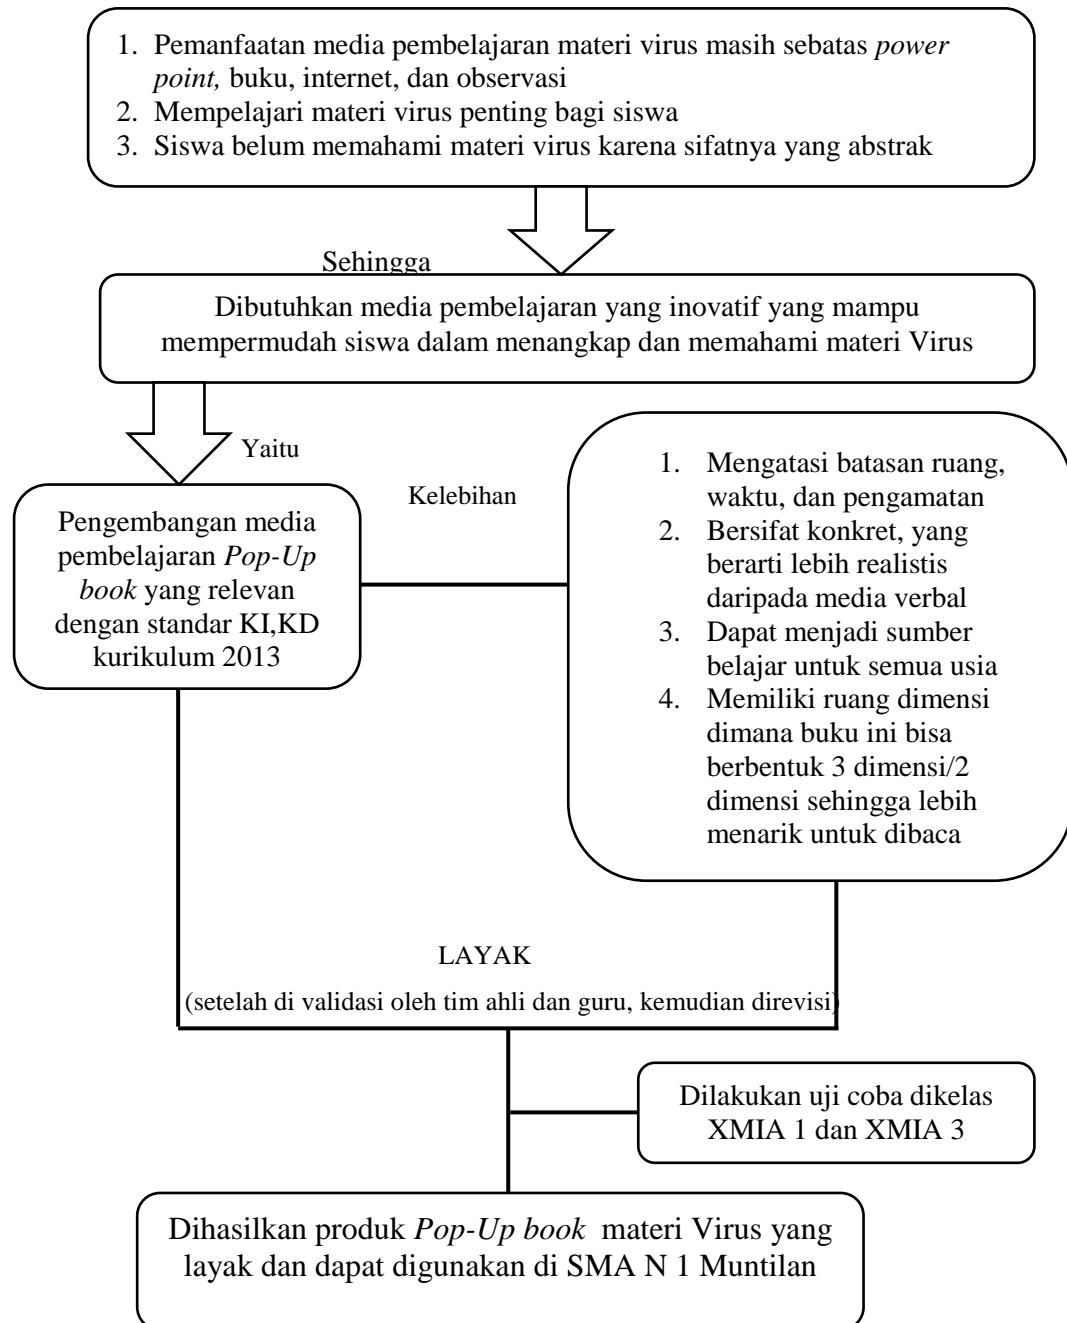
1. Pemanfaatan media pembelajaran materi virus masih sebatas *power point,* buku, internet, dan observasi
2. Mempelajari materi virus penting bagi siswa
3. Siswa belum memahami materi virus karena sifatnya yang abstrak

Sehingga

Dibutuhkan media pembelajaran yang inovatif yang mampu mempermudah siswa dalam menangkap dan memahami materi Virus

Yaitu

Pengembangan media pembelajaran *Pop-Up book* yang relevan dengan standar KI,KD kurikulum 2013

Kelebihan

1. Mengatasi batasan ruang, waktu, dan pengamatan
2. Bersifat konkret, yang berarti lebih realistis daripada media verbal
3. Dapat menjadi sumber belajar untuk semua usia
4. Memiliki ruang dimensi dimana buku ini bisa berbentuk 3 dimensi/2 dimensi sehingga lebih menarik untuk dibaca

LAYAK

(setelah di validasi oleh tim ahli dan guru, kemudian direvisi)

Dilakukan uji coba dikelas XMIA 1 dan XMIA 3

Dihasilkan produk *Pop-Up book* materi Virus yang layak dan dapat digunakan di SMA N 1 Muntilan